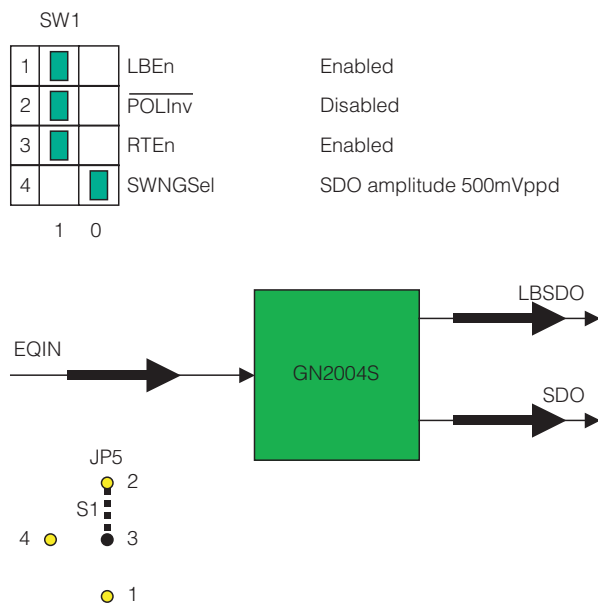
SW1

| | | | | |
|---|---|---|---|---|
| 1 | ■ | | LBEn | Enabled |
| 2 | ■ | | $\overline{\text{POLInv}}$ | Disabled |
| 3 | ■ | | RTEn | Enabled |
| 4 | | ■ | SWNGSel | SDO amplitude 500mVppd |
| | 1 | 0 | | |

LBSDO

EQIN

GN2004S

SDO

JP5

2

S1

4

3

1